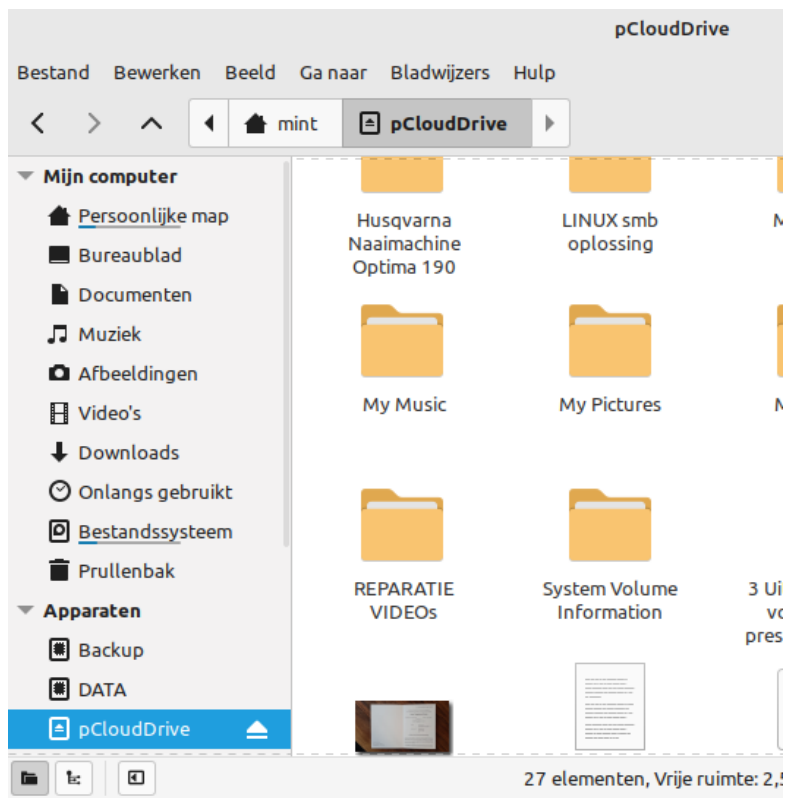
pCloudDrive

Bestand Bewerken Beeld Ga naar Bladwijzers Hulp

mint pCloudDrive

Mijn computer
Persoonlijke map
Bureaublad
Documenten
Muziek
Afbeeldingen
Video's
Downloads
Onlangs gebruikt
Bestandssysteem
Prullenbak
Apparaten
Backup
DATA
pCloudDrive

Husqvarna Naaimachine Optima 190
LINUX smb oplossing
M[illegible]
My Music
My Pictures
M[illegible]
REPARATIE VIDEOs
System Volume Information
3 Ui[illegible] v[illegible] pres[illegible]

27 elementen, Vrije ruimte: 2,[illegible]